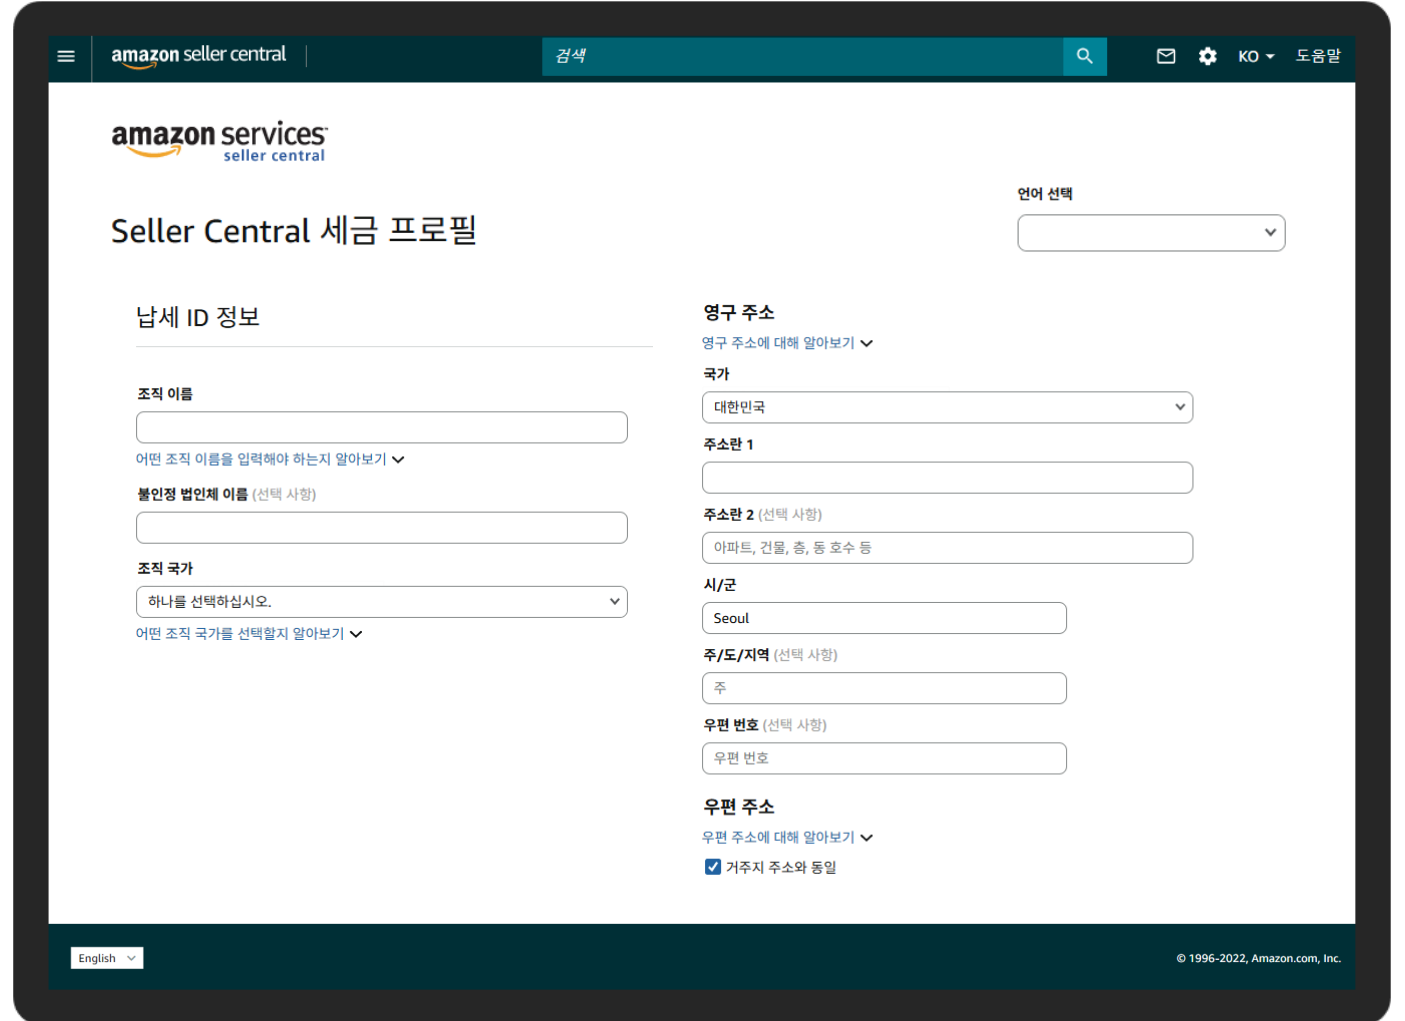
amazon seller central

검색

KO 도움말

amazon services
seller central

Seller Central 세금 프로필

언어 선택

납세 ID 정보

조직 이름

어떤 조직 이름을 입력해야 하는지 알아보기

불인정 법인체 이름 (선택 사항)

조직 국가

하나를 선택하십시오.

어떤 조직 국가를 선택할지 알아보기

영구 주소

영구 주소에 대해 알아보기

국가

대한민국

주소란 1

주소란 2 (선택 사항)

아파트, 건물, 층, 동 호수 등

시/군

Seoul

주/도/지역 (선택 사항)

주

우편 번호 (선택 사항)

우편 번호

우편 주소

우편 주소에 대해 알아보기

거주지 주소와 동일

English

© 1996-2022, Amazon.com, Inc.